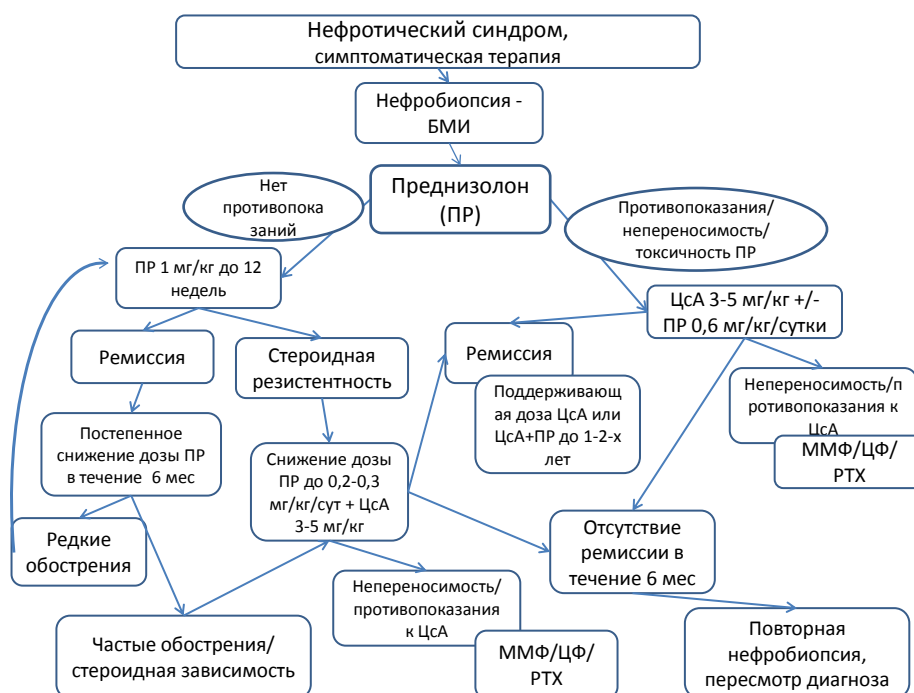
Нефротический синдром, симптоматическая терапия

Нефробиопсия - БМИ

Преднизолон (ПР)

Нет противопоказаний

Противопоказания/ непереносимость/ токсичность ПР

ПР 1 мг/кг до 12 недель

ЦсА 3-5 мг/кг +/- ПР 0,6 мг/кг/сутки

Ремиссия

Стероидная резистентность

Ремиссия

Поддерживающая доза ЦсА или ЦсА+ПР до 1-2-х лет

Непереносимость/противопоказания к ЦсА

ММФ/ЦФ/ РТХ

Постепенное снижение дозы ПР в течение 6 мес

Снижение дозы ПР до 0,2-0,3 мг/кг/сут + ЦсА 3-5 мг/кг

Отсутствие ремиссии в течение 6 мес

Редкие обострения

Непереносимость/ противопоказания к ЦсА

ММФ/ЦФ/ РТХ

Частые обострения/ стероидная зависимость

Повторная нефробиопсия, пересмотр диагноза